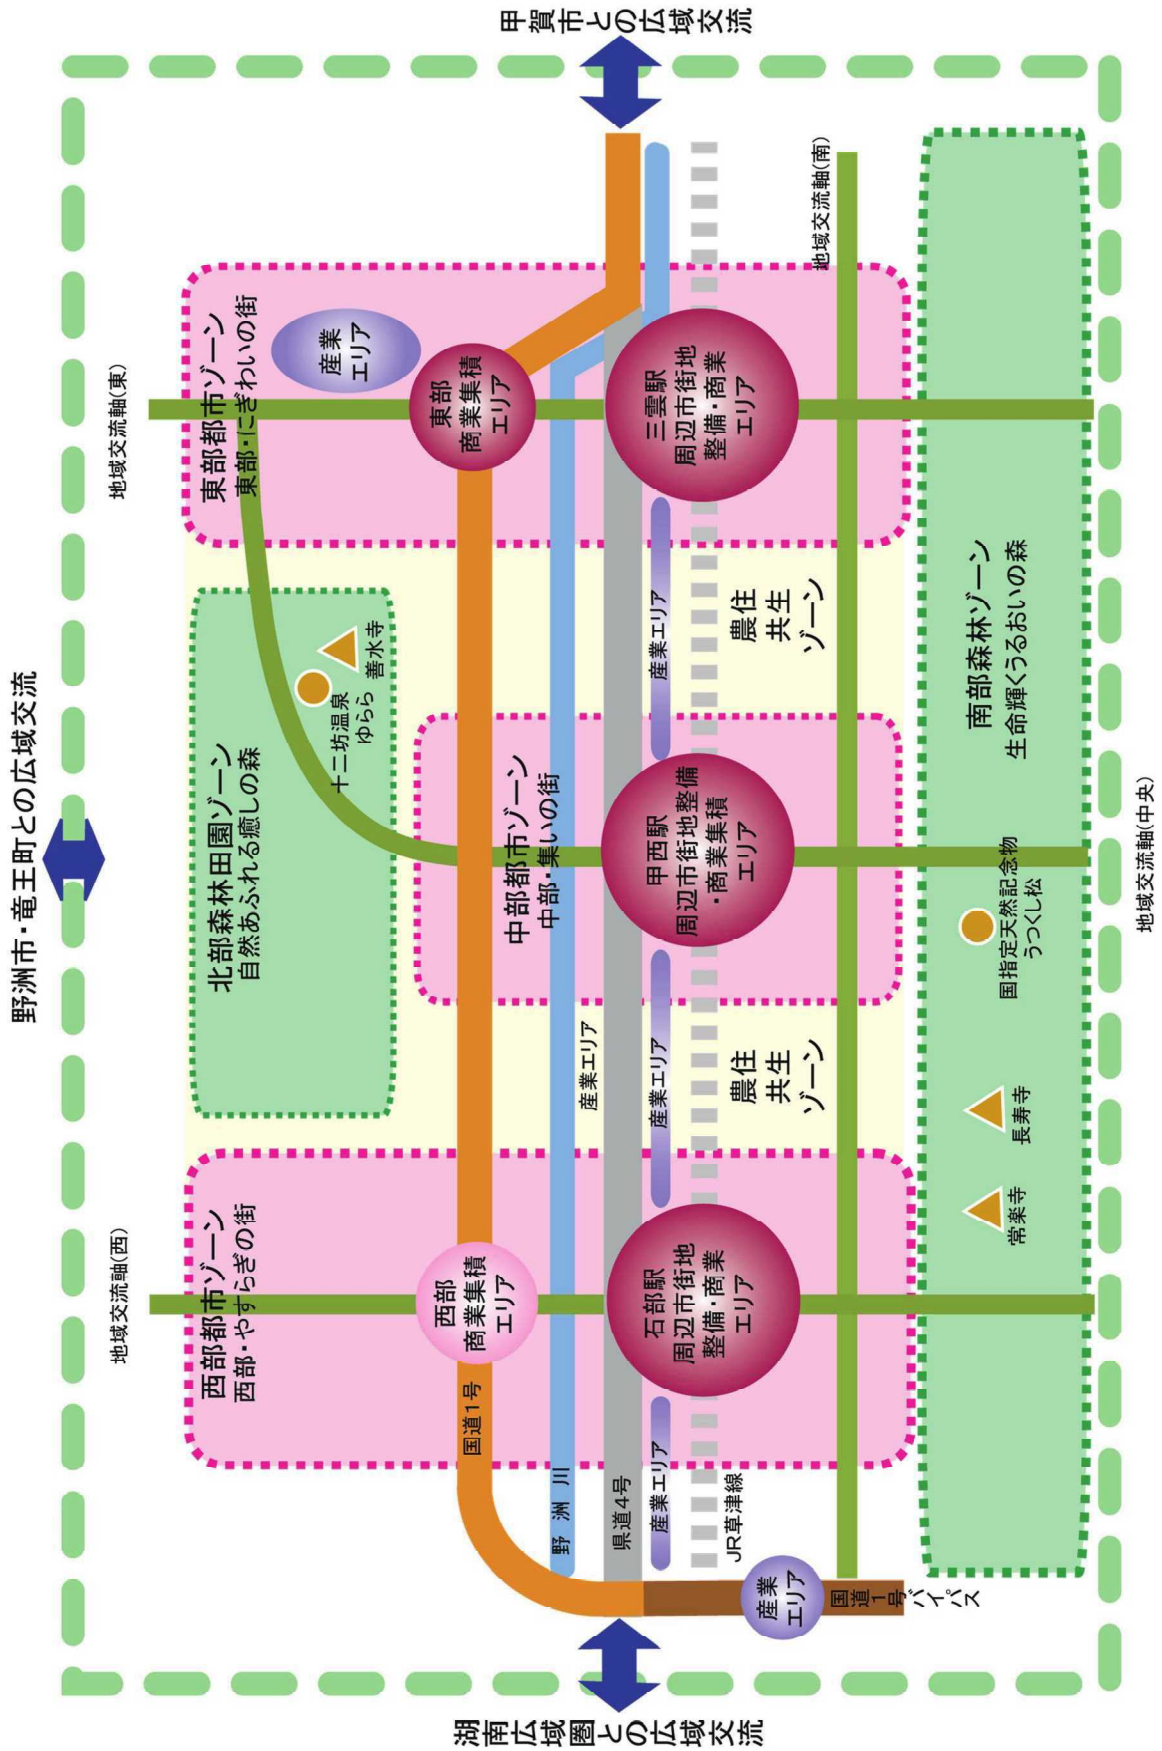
甲賀市との広域交流

野洲市・竜王町との広域交流

湖南広域圏との広域交流

地域交流軸(東)

地域交流軸(南)

地域交流軸(西)

地域交流軸(中央)

東部都市ゾーン
東部・にぎわいの街

産業エリア

東部商業集積エリア

三雲駅周辺市街地整備・商業エリア

北部森林田園ゾーン
自然あふれる癒しの森

十二坊温泉ゆらら

善水寺

産業エリア

農住共生ゾーン

中部都市ゾーン
中部・集いの街

甲西駅周辺市街地整備・商業集積エリア

南部森林ゾーン
生命輝くうるおいの森

国指定天然記念物
うつくし松

産業エリア

産業エリア

農住共生ゾーン

長寿寺

常楽寺

西部都市ゾーン
西部・やすらぎの街

西部商業集積エリア

石部駅周辺市街地整備・商業エリア

国道1号

野洲川

県道4号

産業エリア

JR草津線

産業エリア

国道1号バイパス